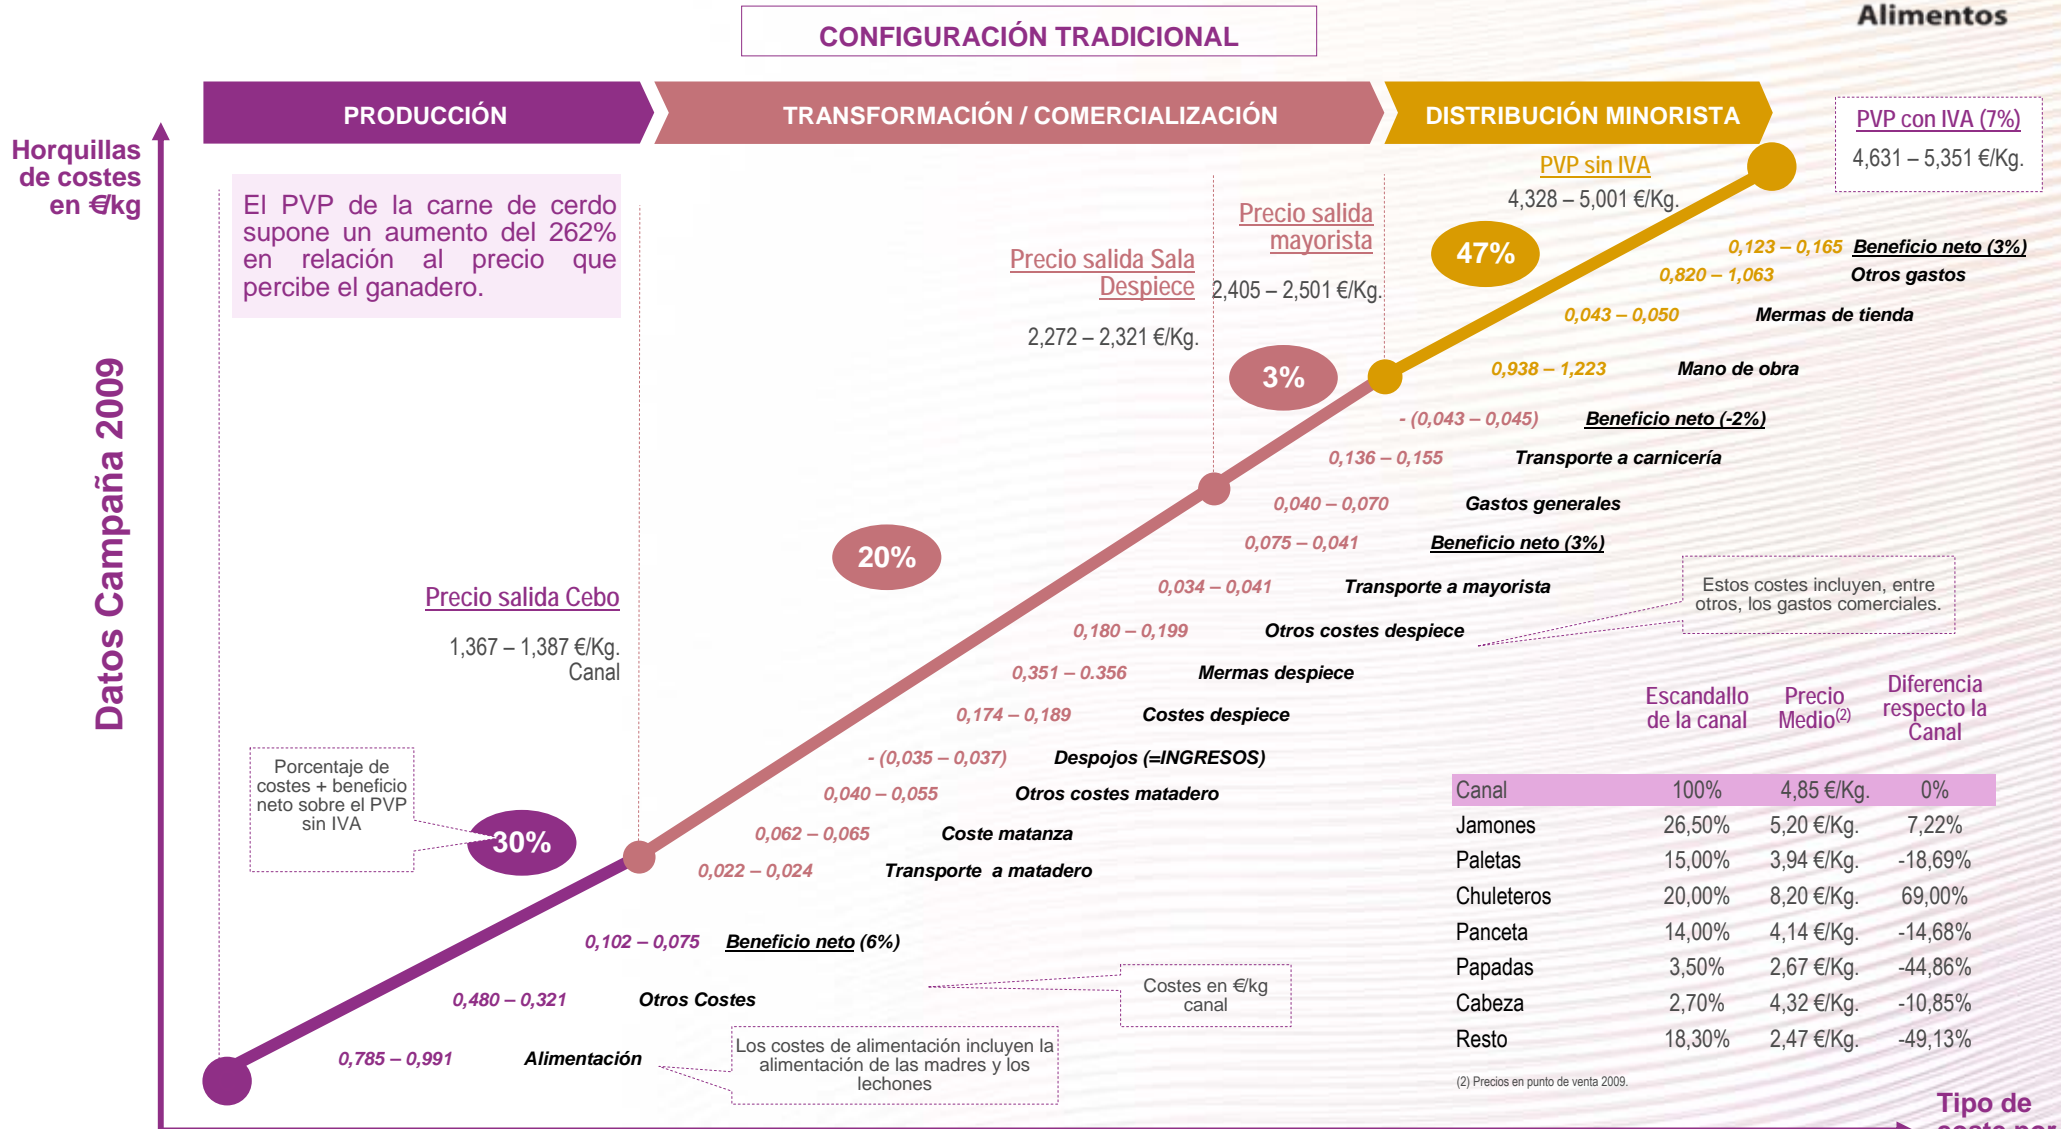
Alimentos

CONFIGURACIÓN TRADICIONAL

PRODUCCIÓN

TRANSFORMACIÓN / COMERCIALIZACIÓN

DISTRIBUCIÓN MINORISTA

Horquillas de costes en €/kg

Datos Campaña 2009

El PVP de la carne de cerdo supone un aumento del 262% en relación al precio que percibe el ganadero.

PVP con IVA (7%)
4,631 – 5,351 €/Kg.

PVP sin IVA
4,328 – 5,001 €/Kg.

Precio salida mayorista
2,405 – 2,501 €/Kg.

Precio salida Sala Despiece
2,272 – 2,321 €/Kg.

Precio salida Cebo
1,367 – 1,387 €/Kg.
Canal

47%

3%

20%

30%

Porcentaje de costes + beneficio neto sobre el PVP sin IVA

0,123 – 0,165 Beneficio neto (3%)
0,820 – 1,063 Otros gastos
0,043 – 0,050 Mermas de tienda
0,938 – 1,223 Mano de obra
- (0,043 – 0,045) Beneficio neto (-2%)
0,136 – 0,155 Transporte a carnicería
0,040 – 0,070 Gastos generales
0,075 – 0,041 Beneficio neto (3%)
0,034 – 0,041 Transporte a mayorista
0,180 – 0,199 Otros costes despiece
0,351 – 0.356 Mermas despiece
0,174 – 0,189 Costes despiece
- (0,035 – 0,037) Despojos (=INGRESOS)
0,040 – 0,055 Otros costes matadero
0,062 – 0,065 Coste matanza
0,022 – 0,024 Transporte a matadero
0,102 – 0,075 Beneficio neto (6%)
0,480 – 0,321 Otros Costes
0,785 – 0,991 Alimentación

Estos costes incluyen, entre otros, los gastos comerciales.

Costes en €/kg canal

Los costes de alimentación incluyen la alimentación de las madres y los lechones

| | Escandallo de la canal | Precio Medio$^{(2)}$ | Diferencia respecto la Canal |
|---|---|---|---|
| Canal | 100% | 4,85 €/Kg. | 0% |
| Jamones | 26,50% | 5,20 €/Kg. | 7,22% |
| Paletas | 15,00% | 3,94 €/Kg. | -18,69% |
| Chuleteros | 20,00% | 8,20 €/Kg. | 69,00% |
| Panceta | 14,00% | 4,14 €/Kg. | -14,68% |
| Papadas | 3,50% | 2,67 €/Kg. | -44,86% |
| Cabeza | 2,70% | 4,32 €/Kg. | -10,85% |
| Resto | 18,30% | 2,47 €/Kg. | -49,13% |

(2) Precios en punto de venta 2009.

Tipo de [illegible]